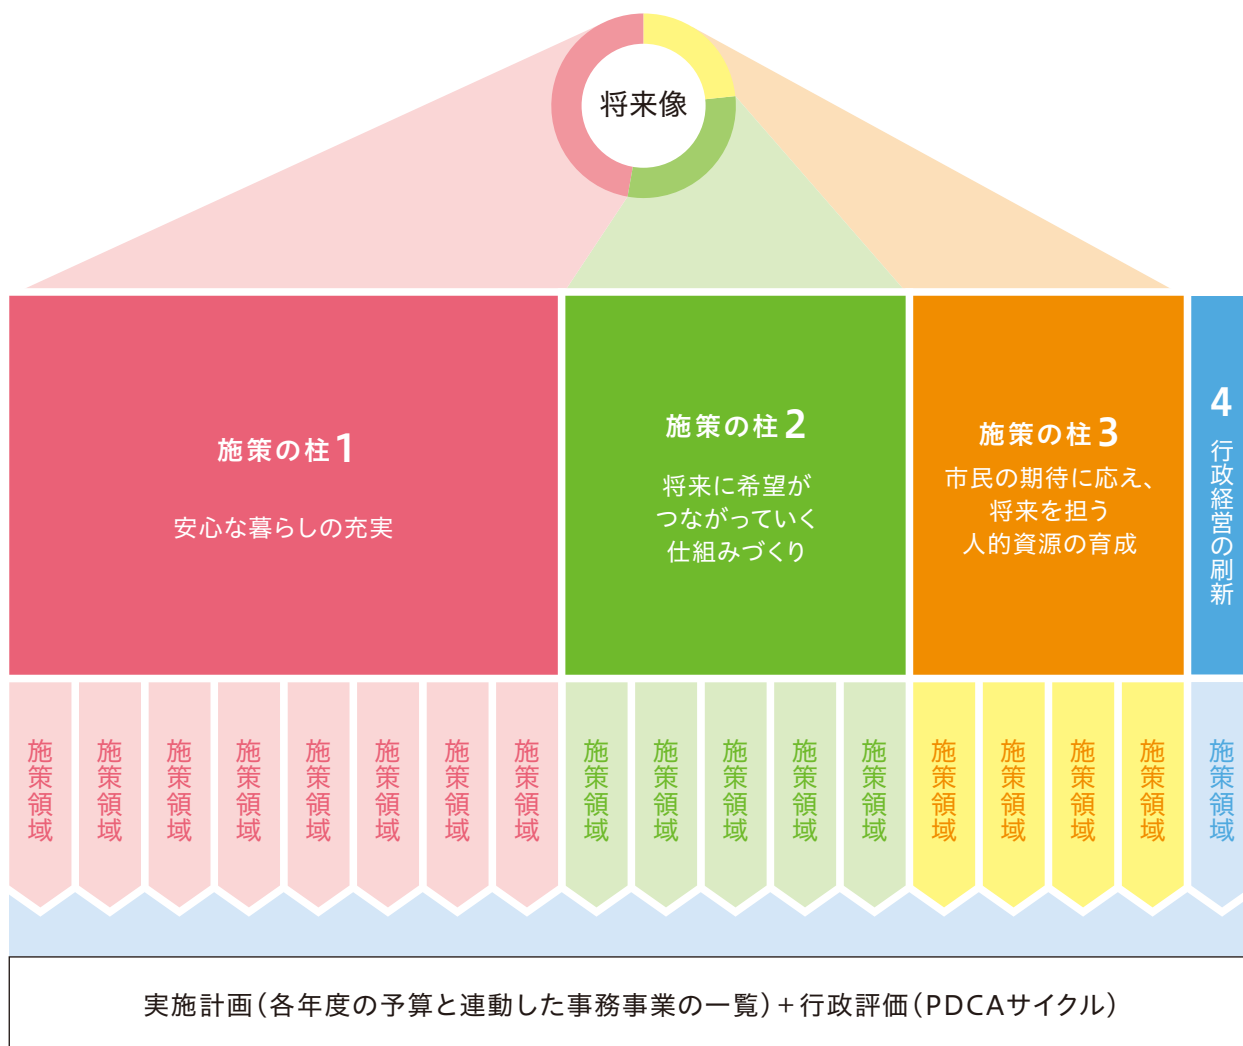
将来像

施策の柱1

安心な暮らしの充実

施策の柱2

将来に希望が
つながっていく
仕組みづくり

施策の柱3

市民の期待に応え、
将来を担う
人的資源の育成

4
行政経営の刷新

施策領域

施策領域

施策領域

施策領域

施策領域

施策領域

施策領域

施策領域

施策領域

施策領域

施策領域

施策領域

施策領域

施策領域

施策領域

施策領域

施策領域

施策領域

実施計画(各年度の予算と連動した事務事業の一覧)+行政評価(PDCAサイクル)